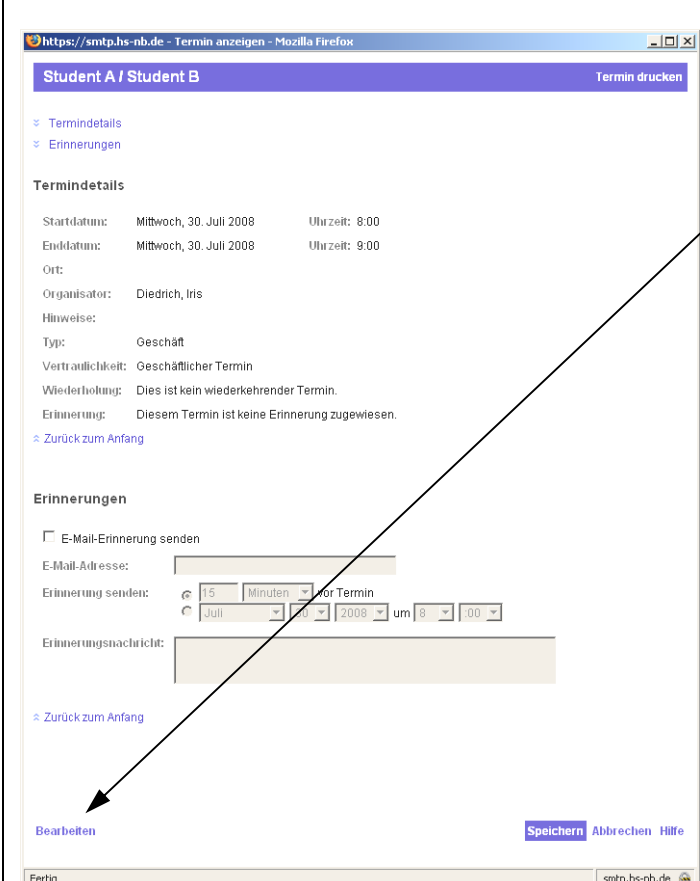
https://smtp.hs-nb.de - Termin anzeigen - Mozilla Firefox

Student A / Student B

Termin drucken

Termindetails
Erinnerungen

Termindetails

| | | | |
|---|---|---|---|
| Startdatum: | Mittwoch, 30. Juli 2008 | Uhrzeit: | 8:00 |
| Enddatum: | Mittwoch, 30. Juli 2008 | Uhrzeit: | 9:00 |
| Ort: | | | |
| Organisator: | Diedrich, Iris | | |
| Hinweise: | | | |
| Typ: | Geschäft | | |
| Vertraulichkeit: | Geschäftlicher Termin | | |
| Wiederholung: | Dies ist kein wiederkehrender Termin. | | |
| Erinnerung: | Diesem Termin ist keine Erinnerung zugewiesen. | | |

Zurück zum Anfang

Erinnerungen

E-Mail-Erinnerung senden

E-Mail-Adresse:

Erinnerung senden: 15 Minuten vor Termin
Juli 30 2008 um 8 :00

Erinnerungsnachricht:

Zurück zum Anfang

Bearbeiten

Speichern Abbrechen Hilfe

Fertig

smtp.hs-nb.de